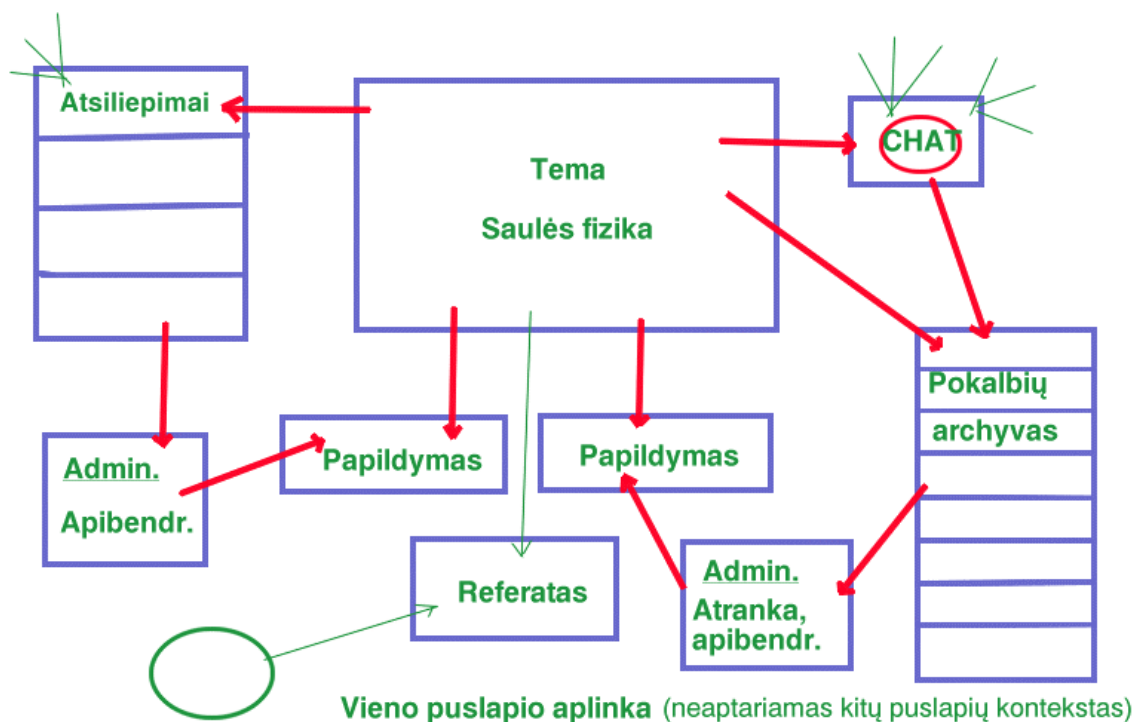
Atsiliepimai

Tema

Saulės fizika

CHAT

Pokalbių archyvas

Admin.

Apibendr.

Papildymas

Papildymas

Referatas

Admin.

Atranka, apibendr.

Vieno puslapio aplinka (neaptariamas kitų puslapių kontekstas)